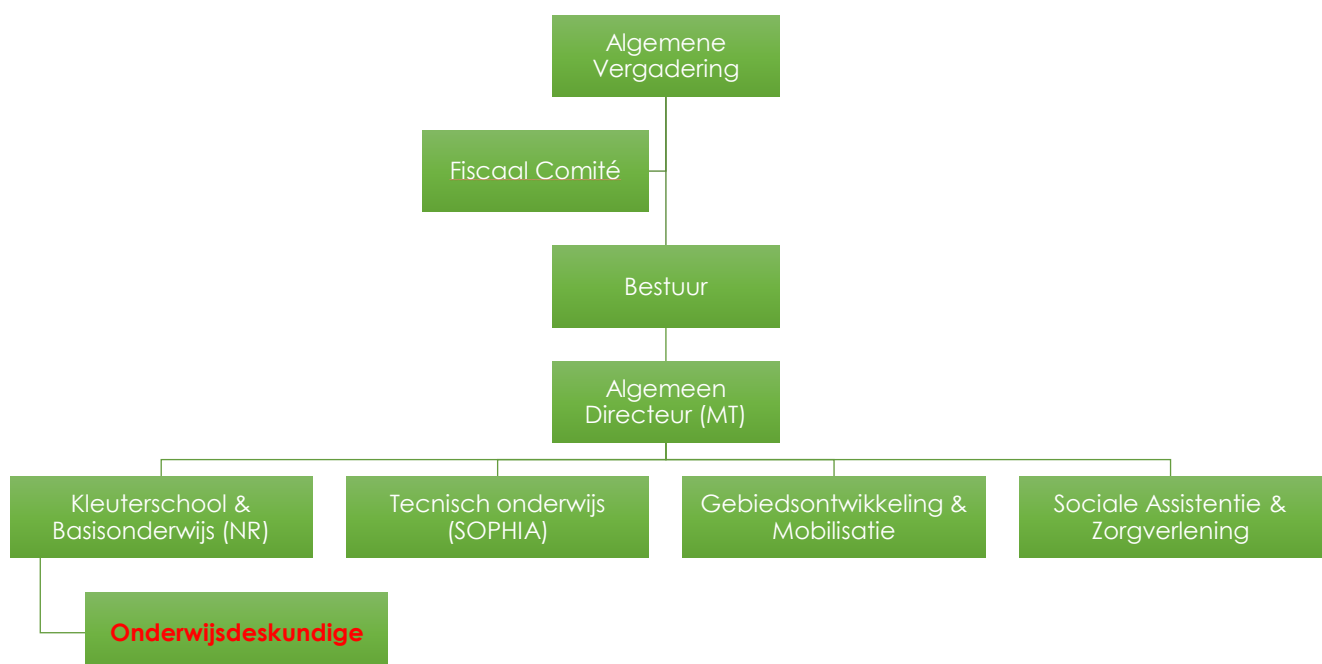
Algemene Vergadering

Fiscaal Comité

Bestuur

Algemeen Directeur (MT)

Kleuterschool & Basisonderwijs (NR)

Tecnisch onderwijs (SOPHIA)

Gebiedsontwikkeling & Mobilisatie

Sociale Assistentie & Zorgverlening

Onderwijsdeskundige